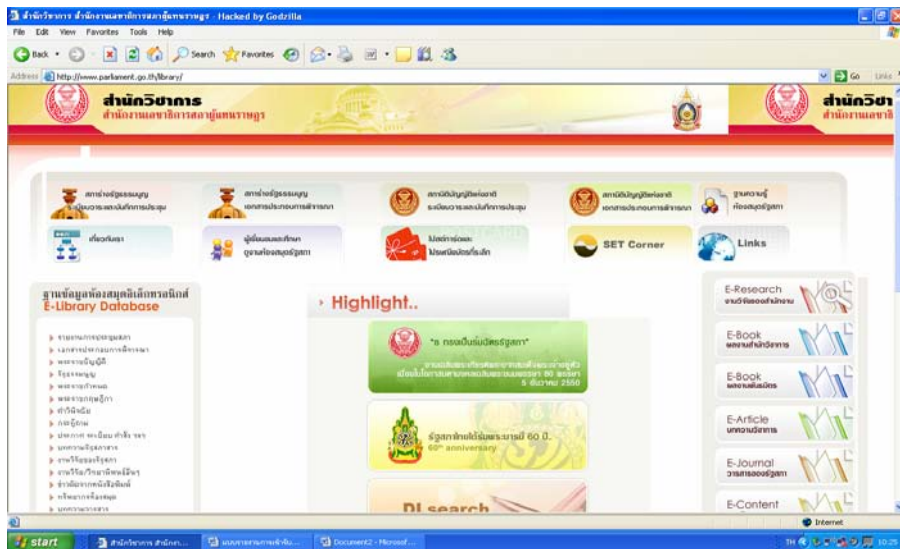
สำนักวิชาการ สำนักงานเลขาธิการสภาผู้แทนราษฎร - Hacked by Godzilla

File Edit View Favorites Tools Help

Back Search Favorites

Address http://www.parliament.go.th/library/

Go Links

สำนักวิชาการ
สำนักงานเลขาธิการสภาผู้แทนราษฎร

สำนักวิชา
สำนักงานเลขาธิ

สารร่างรัฐธรรมนูญ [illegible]

สารร่างรัฐธรรมนูญ เอกสารประกอบการพิจารณา

สภานิติบัญญัติแห่งชาติ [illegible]

สภานิติบัญญัติแห่งชาติ เอกสารประกอบการพิจารณา

ฐานความรู้ ห้องสมุดรัฐสภา

เกี่ยวกับเรา

ผู้เยี่ยมชมและศึกษา ดูงานห้องสมุดรัฐสภา

โปสการ์ดและโปรแกรมบัตรอวยพร

SET Corner

Links

ฐานข้อมูลห้องสมุดอิเล็กทรอนิกส์
E-Library Database

Highlight..

"๑ ทศวรรษรัฐสภา"

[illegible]
5 ธันวาคม 2550

รัฐสภาไทยได้รับพระบรมราชานุญาต 60 ปี
60th anniversary

DL search

E-Research งานวิจัยของสำนักงาน

E-Book หนังสือสำนักวิชาการ

E-Book หนังสือพิมพ์

E-Article บทความวิชาการ

E-Journal วารสารของรัฐสภา

E-Content

Internet

start

สำนักวิชาการ สำนักงาน...

Document2 - Microsof...

10:25